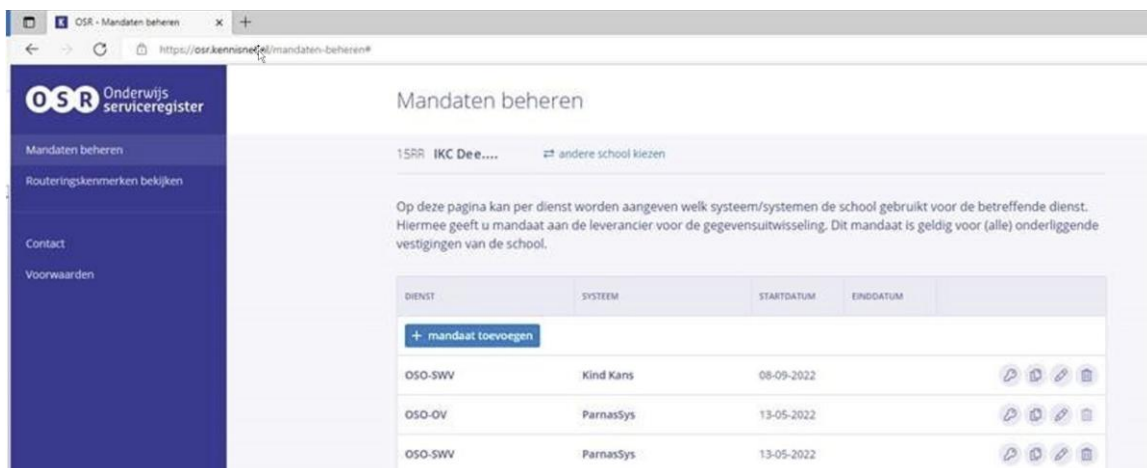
OSR - Mandaten beheren

https://osr.kennisnet.nl/mandaten-beheren#

OSR Onderwijs serviceregister

Mandaten beheren

Routeringskenmerken bekijken

Contact

Voorwaarden

Mandaten beheren

15RR IKC Dee....

⇄ andere school kiezen

Op deze pagina kan per dienst worden aangeven welk systeem/systemen de school gebruikt voor de betreffende dienst. Hiermee geeft u mandaat aan de leverancier voor de gegevensuitwisseling. Dit mandaat is geldig voor (alle) onderliggende vestigingen van de school.

| DIENST | SYSTEEM | STARTDATUM | EINDDATUM |
|---|---|---|---|
| + mandaat toevoegen | | | |
| OSO-SWV | Kind Kans | 08-09-2022 | |
| OSO-OV | ParnasSys | 13-05-2022 | |
| OSO-SWV | ParnasSys | 13-05-2022 | |